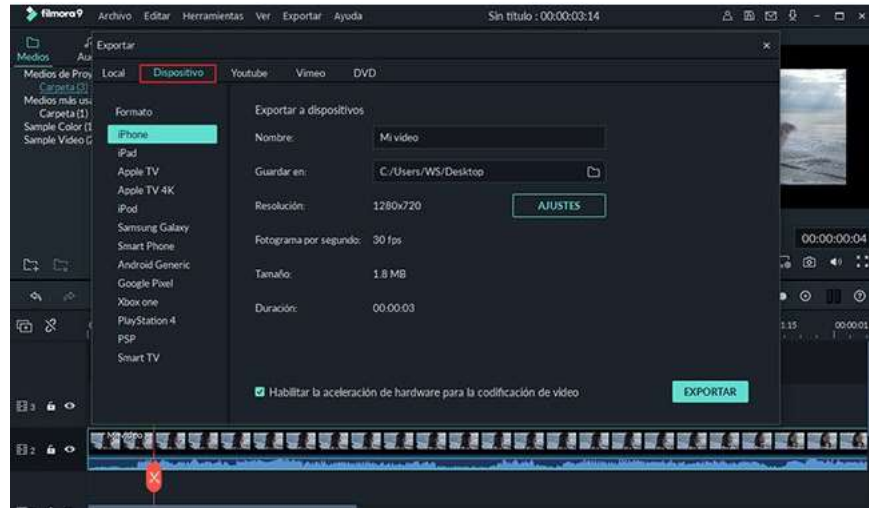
filmora9 Archivo Editar Herramientas Ver Exportar Ayuda Sin título : 00:00:03:14

Medios Au
Medios de Proy
Carpeta (3)
Medios más usa
Carpeta (1)
Sample Color (1
Sample Video (2

Exportar

Local Dispositivo Youtube Vimeo DVD

Formato
iPhone
iPad
Apple TV
Apple TV 4K
iPod
Samsung Galaxy
Smart Phone
Android Generic
Google Pixel
Xbox one
PlayStation 4
PSP
Smart TV

Exportar a dispositivos

Nombre: Mi video
Guardar en: C:/Users/WS/Desktop
Resolución: 1280x720 AJUSTES
Fotograma por segundo: 30 fps
Tamaño: 1.8 MB
Duración: 00:00:03

Habilitar la aceleración de hardware para la codificación de video

EXPORTAR

00:00:00:04
1:15 00:00:01
3
2